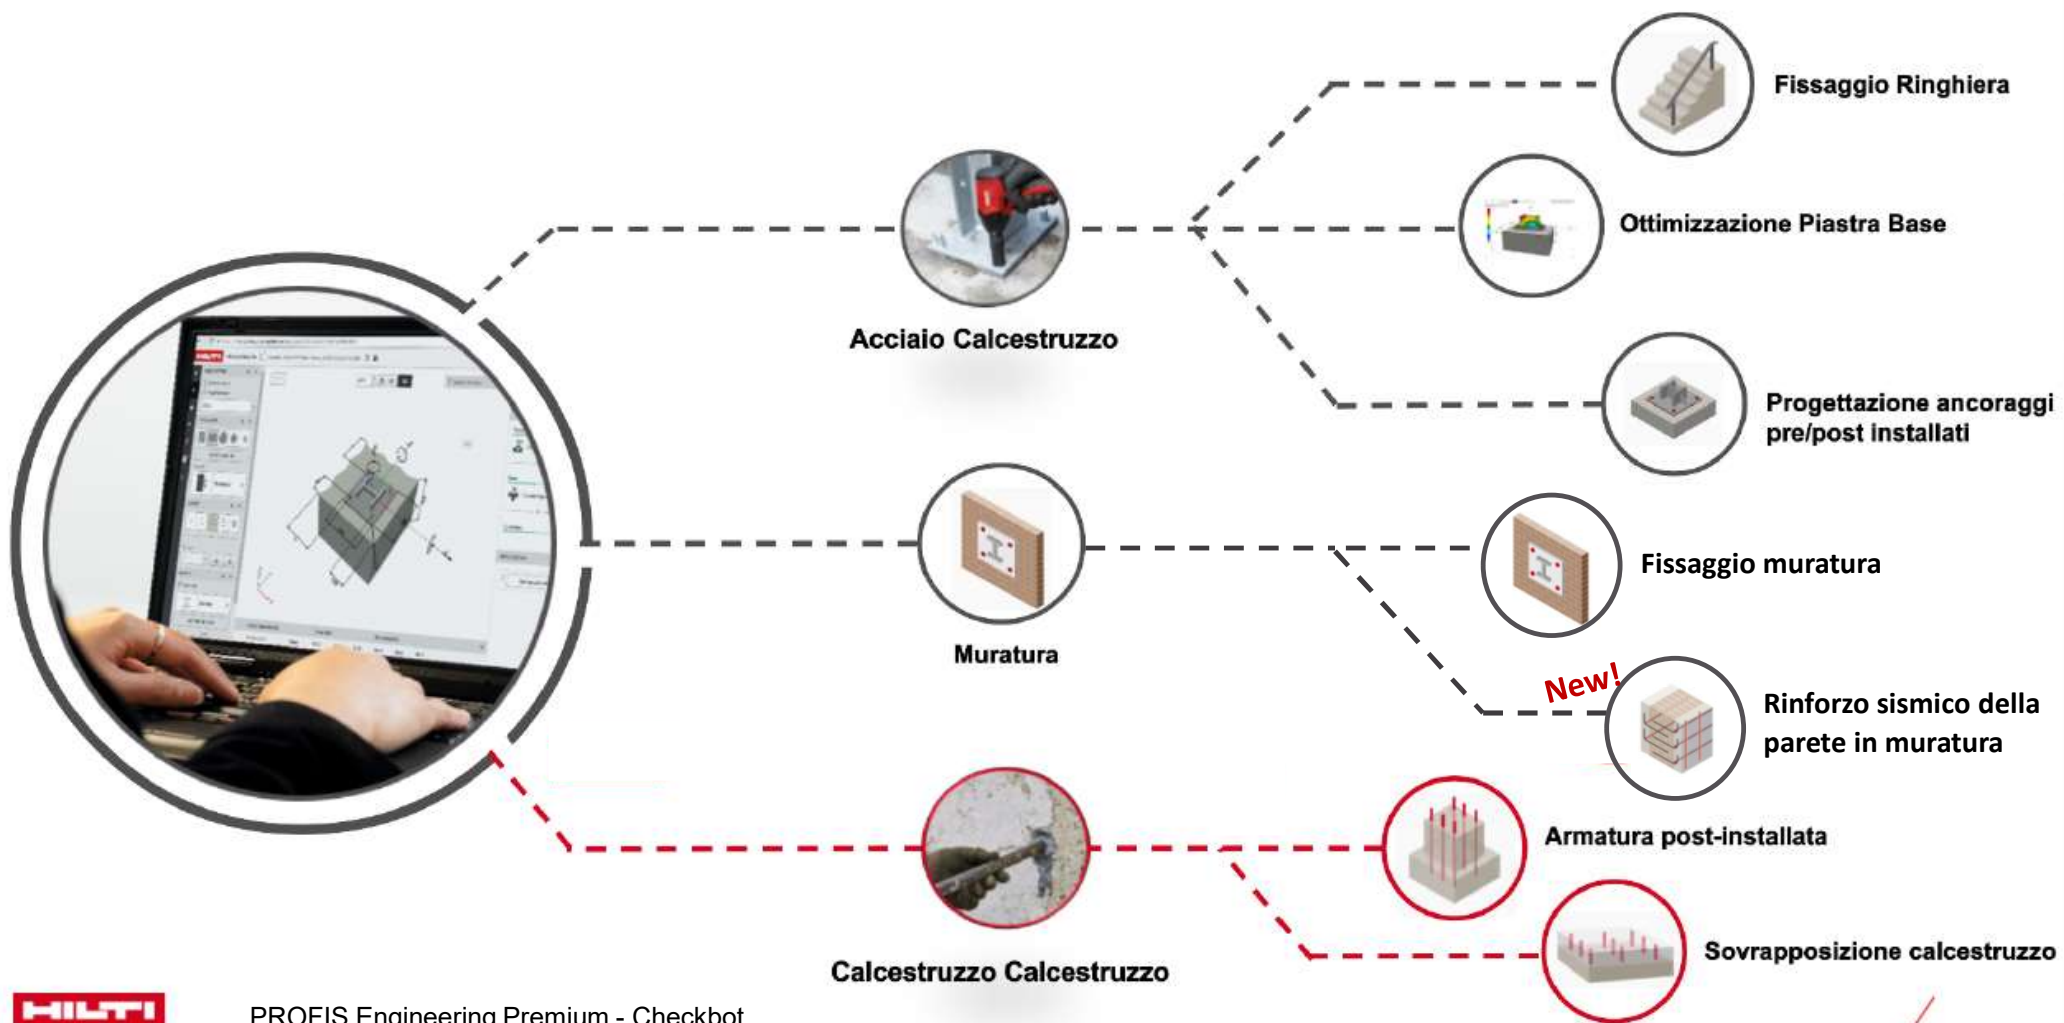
Fissaggio Ringhiera

Ottimizzazione Piastra Base

Acciaio Calcestruzzo

Progettazione ancoraggi pre/post installati

Fissaggio muratura

Muratura

New!

Rinforzo sismico della parete in muratura

Armatura post-installata

Sovrapposizione calcestruzzo

Calcestruzzo Calcestruzzo

HILTI

PROFIS Engineering Premium - Checkbot